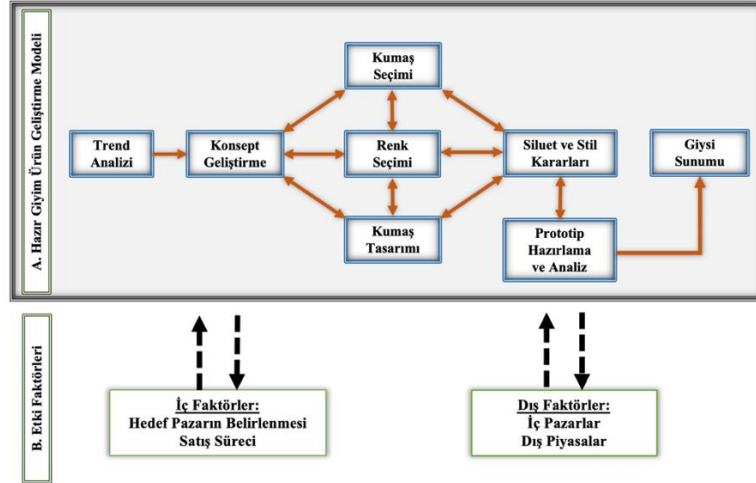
A. Hazır Giyim Ürün Geliştirme Modeli

Kumaş Seçimi

Trend Analizi

Konsept Geliştirme

Renk Seçimi

Siluet ve Stil Kararları

Giysi Sunumu

Kumaş Tasarımı

Prototip Hazırlama ve Analiz

B. Etki Faktörleri

İç Faktörler:
Hedef Pazarın Belirlenmesi
Satış Süreci

Dış Faktörler:
İç Pazarlar
Dış Piyasalar